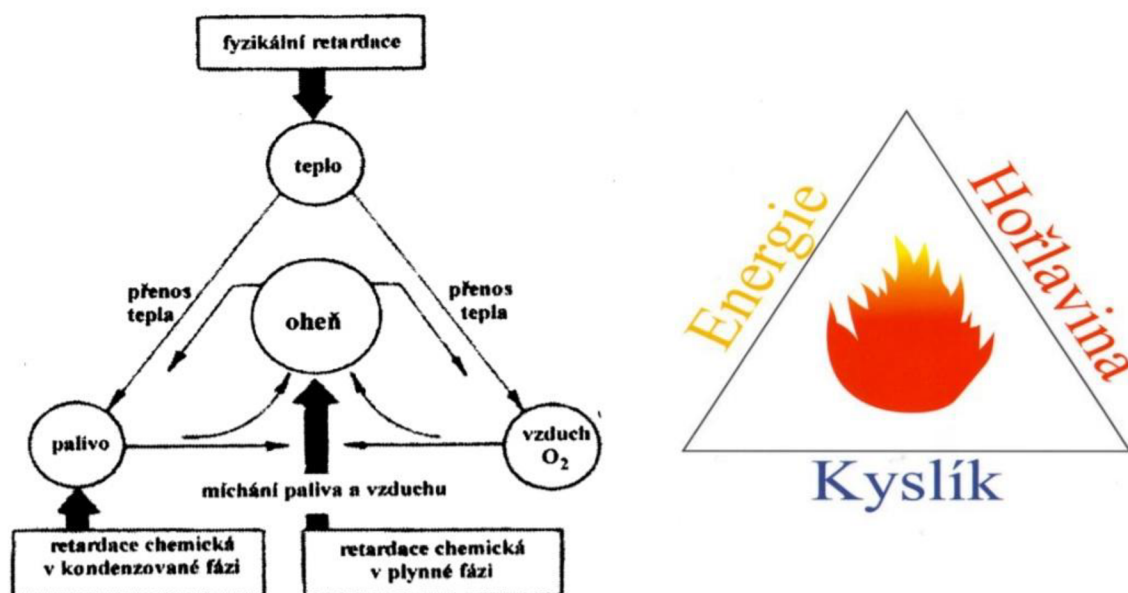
fyzikální retardace

teplo

přenos tepla

oheň

přenos tepla

palivo

vzduch $O_2$

míchání paliva a vzduchu

retardace chemická v kondenzované fázi

retardace chemická v plynné fázi

Energie

Hořlavina

Kyslík